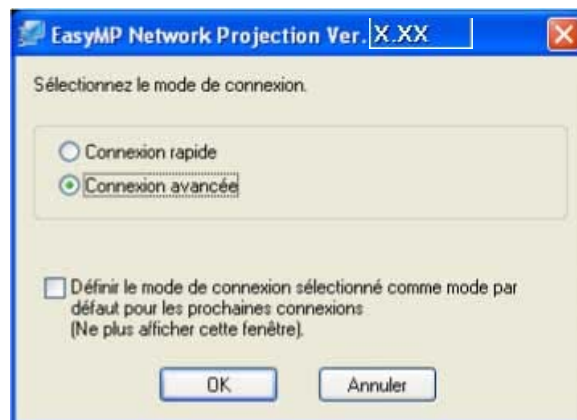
EasyMP Network Projection Ver. X.XX

Sélectionnez le mode de connexion.

Connexion rapide
Connexion avancée

Définir le mode de connexion sélectionné comme mode par défaut pour les prochaines connexions
(Ne plus afficher cette fenêtre).

OK
Annuler